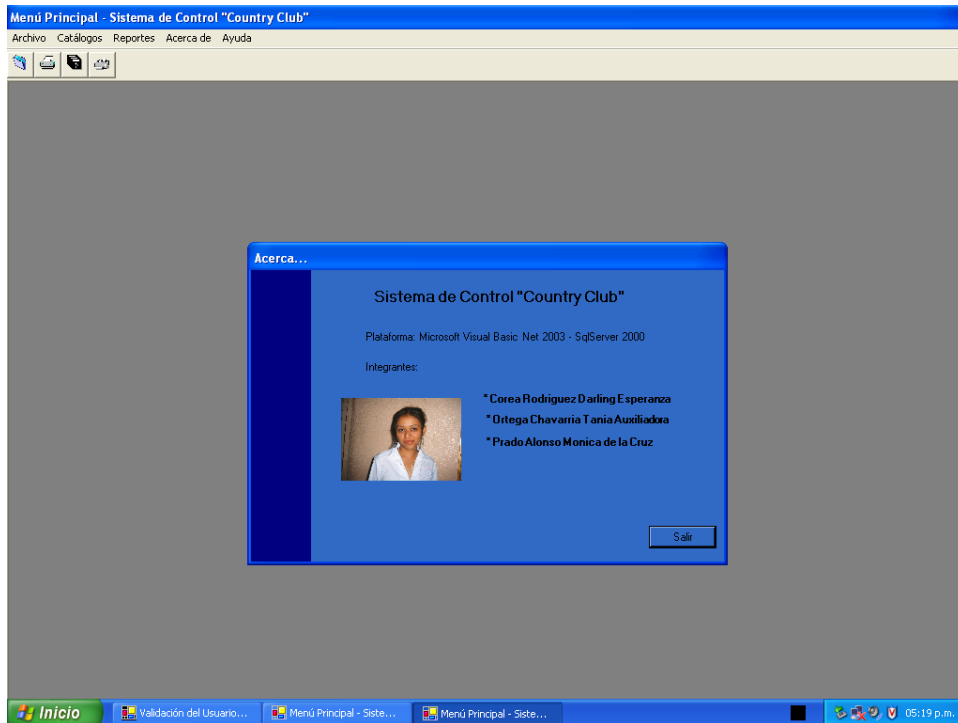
Menú Principal - Sistema de Control "Country Club"

Archivo Catálogos Reportes Acerca de Ayuda

Acerca...

Sistema de Control "Country Club"

Plataforma: Microsoft Visual Basic Net 2003 - SqlServer 2000

Integrantes:

* Corea Rodriguez Darling Esperanza

* Ortega Chavarria Tania Auxiliadora

* Prado Alonso Monica de la Cruz

Salir

Inicio

Validación del Usuario...

Menú Principal - Siste...

Menú Principal - Siste...

05:19 p.m.